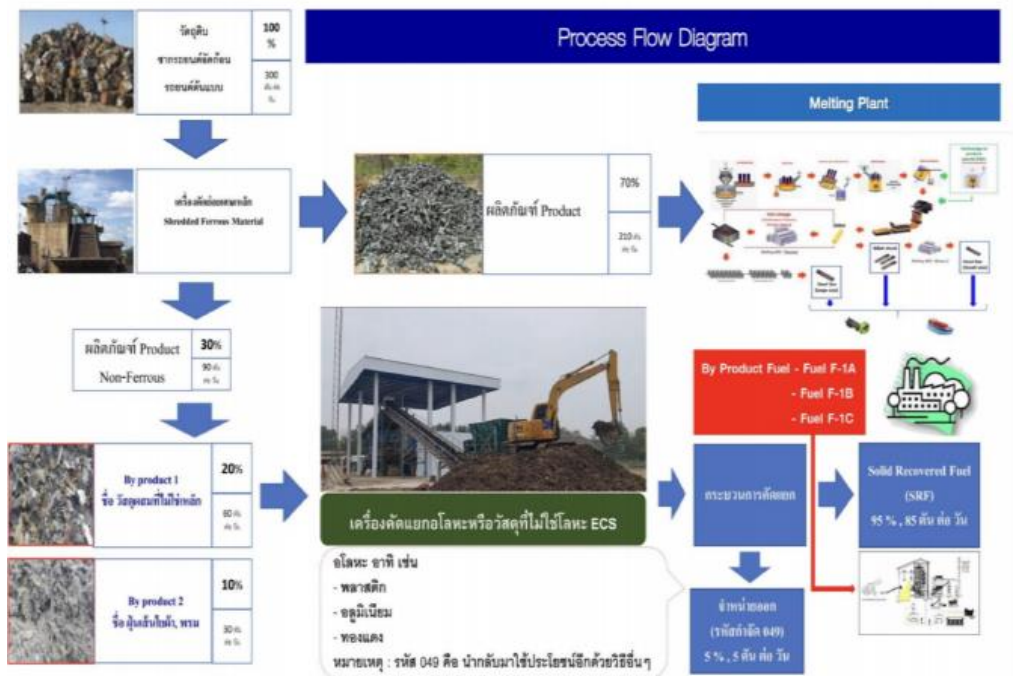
วัตถุดิบ
ซากรถยนต์อัดก้อน
รถยนต์ตัดแบบ

100 %

300 ตัน ต่อ วัน

Process Flow Diagram

Melting Plant

เครื่องตัดย่อยเศษเหล็ก
Shredded Ferrous Material

ผลิตภัณฑ์ Product

70%

210 ตัน ต่อ วัน

ผลิตภัณฑ์ Product
Non-Ferrous

30%

90 ตัน ต่อ วัน

By product 1
ชื่อ วัสดุผสมที่ไม่ใช่เหล็ก

20%

60 ตัน ต่อ วัน

By product 2
ชื่อ ฝุ่นเส้นใยผ้า, ทราย

10%

30 ตัน ต่อ วัน

เครื่องคัดแยกอโลหะหรือวัสดุที่ไม่ใช่โลหะ ECS

อโลหะ อาทิ เช่น
- พลาสติก
- อลูมิเนียม
- ทองแดง
หมายเหตุ : รหัส 049 คือ นำกลับมาใช้ประโยชน์อีกด้วยวิธีอื่นๆ

By Product Fuel - Fuel F-1A
- Fuel F-1B
- Fuel F-1C

กระบวนการคัดแยก

Solid Recovered Fuel (SRF)
95 % , 85 ตัน ต่อ วัน

จำหน่ายออก (รหัสกำจัด 049)
5 % , 5 ตัน ต่อ วัน